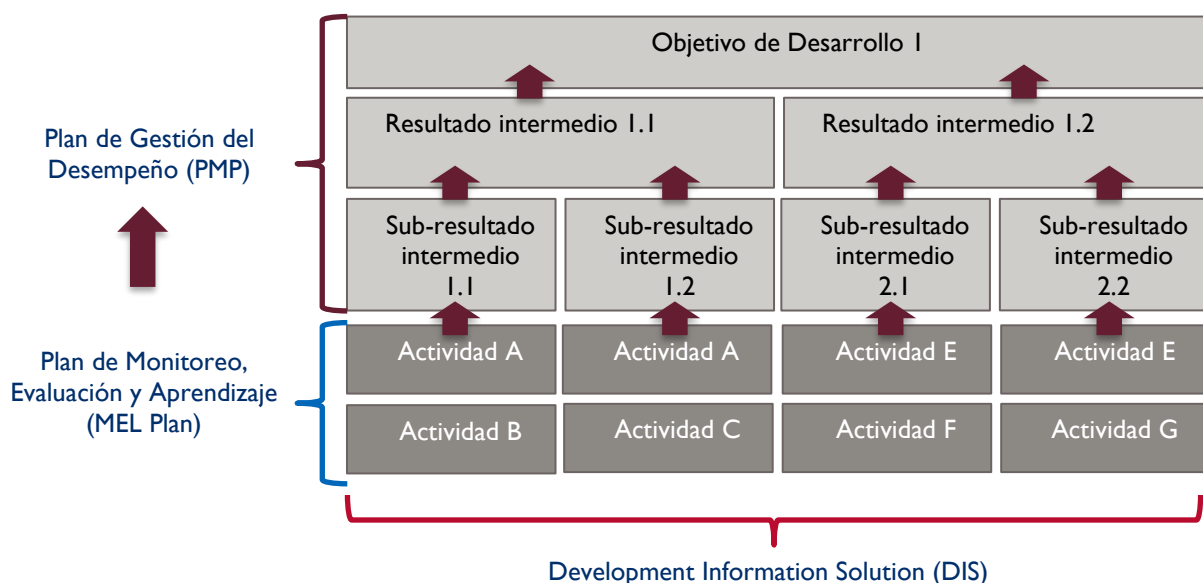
Plan de Gestión del Desempeño (PMP)

Plan de Monitoreo, Evaluación y Aprendizaje (MEL Plan)

Objetivo de Desarrollo 1

Resultado intermedio 1.1

Resultado intermedio 1.2

Sub-resultado intermedio 1.1

Sub-resultado intermedio 1.2

Sub-resultado intermedio 2.1

Sub-resultado intermedio 2.2

Actividad A

Actividad A

Actividad E

Actividad E

Actividad B

Actividad C

Actividad F

Actividad G

Development Information Solution (DIS)